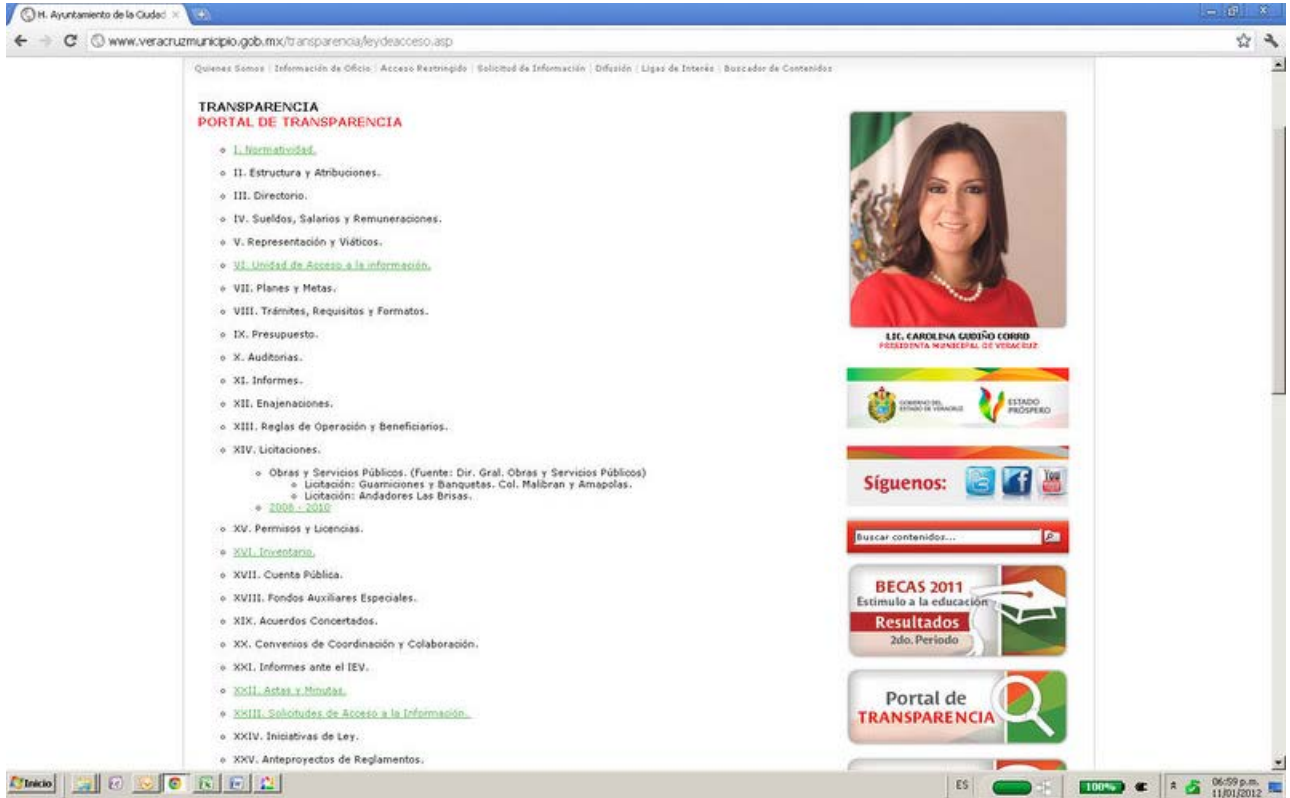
H. Ayuntamiento de la Ciudad ×

www.veracruzmunicipio.gob.mx/transparencia/leydeacceso.asp

Quienes Somos | Información de Oficio | Acceso Restringido | Solicitud de Información | Difusión | Ligas de Interés | Buscador de Contenidos

TRANSPARENCIA
PORTAL DE TRANSPARENCIA

- I. Normatividad.
- II. Estructura y Atribuciones.
- III. Directorio.
- IV. Sueldos, Salarios y Remuneraciones.
- V. Representación y Viáticos.
- VI. Unidad de Acceso a la información.
- VII. Planes y Metas.
- VIII. Trámites, Requisitos y Formatos.
- IX. Presupuesto.
- X. Auditorias.
- XI. Informes.
- XII. Enajenaciones.
- XIII. Reglas de Operación y Beneficiarios.
- XIV. Licitaciones.
  - Obras y Servicios Públicos. (Fuente: Dir. Gral. Obras y Servicios Públicos)
    - Licitación: Guarniciones y Banquetas. Col. Malibran y Amapolas.
    - Licitación: Andadores Las Brisas.
  - 2008 - 2010
- XV. Permisos y Licencias.
- XVI. Inventario.
- XVII. Cuenta Pública.
- XVIII. Fondos Auxiliares Especiales.
- XIX. Acuerdos Concertados.
- XX. Convenios de Coordinación y Colaboración.
- XXI. Informes ante el IEV.
- XXII. Actas y Minutas.
- XXIII. Solicitudes de Acceso a la Información.
- XXIV. Iniciativas de Ley.
- XXV. Anteproyectos de Reglamentos.

LIC. CAROLENA GUDIÑO CORRO
PRESIDENTA MUNICIPAL DE VERACRUZ

GOBIERNO DEL ESTADO DE VERACRUZ
ESTADO PRÓSPERO

Síguenos:

Buscar contenidos...

BECAS 2011
Estímulo a la educación
Resultados
2do. Periodo

Portal de
TRANSPARENCIA

Inicio
ES
100%
06:59 p.m.
11/01/2012